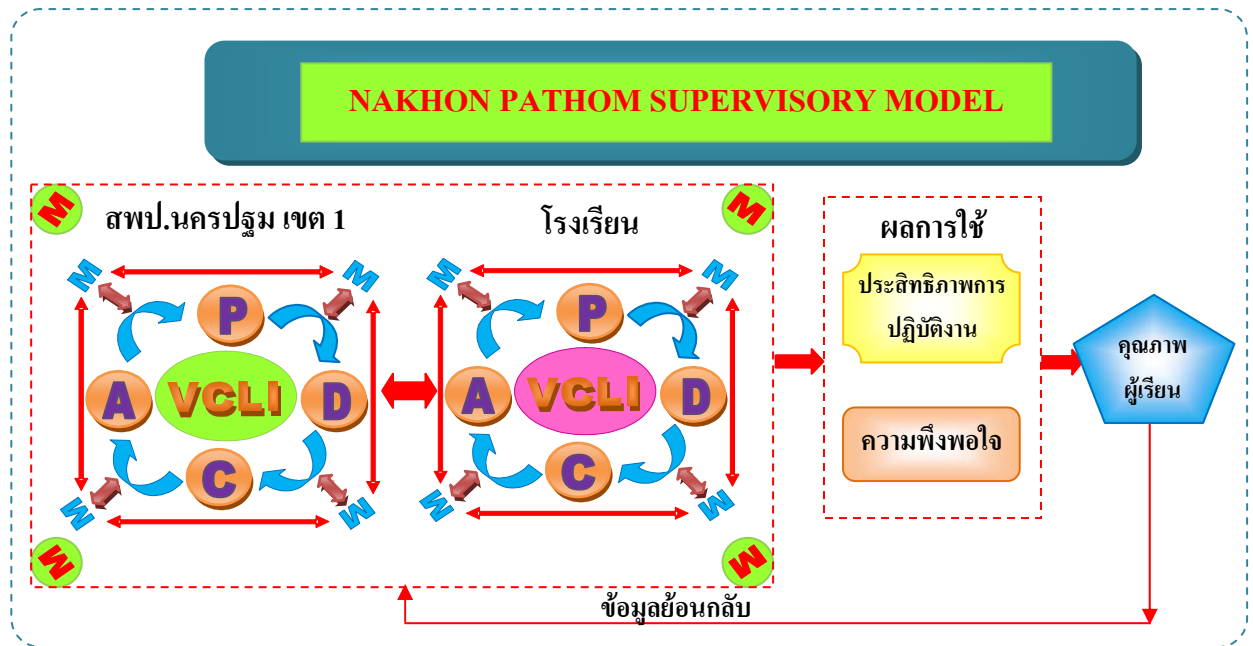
NAKHON PATHOM SUPERVISORY MODEL

M

สพป.นครปฐม เขต 1

M M

P

A VCLI D

C

M M

M

โรงเรียน

M

M M

P

A VCLI D

C

M M

M

ผลการใช้

ประสิทธิภาพการปฏิบัติงาน

ความพึงพอใจ

คุณภาพผู้เรียน

ข้อมูลย้อนกลับ